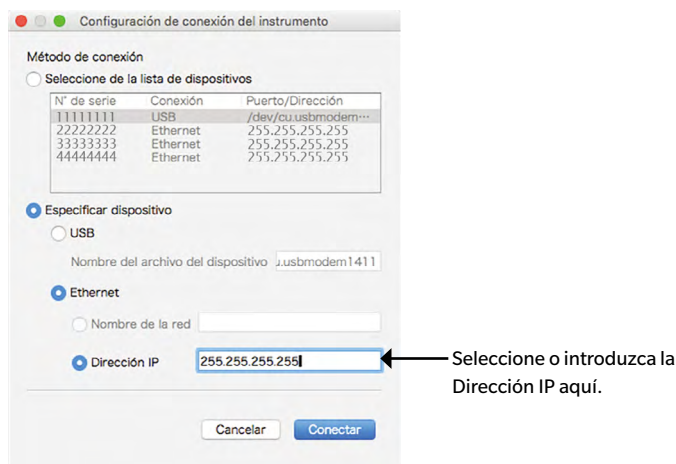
Configuración de conexión del instrumento

Método de conexión

Seleccione de la lista de dispositivos

| N° de serie | Conexión | Puerto/Dirección |
|---|---|---|
| 11111111 | USB | /dev/cu.usbmodem··· |
| 22222222 | Ethernet | 255.255.255.255 |
| 33333333 | Ethernet | 255.255.255.255 |
| 44444444 | Ethernet | 255.255.255.255 |

Especificar dispositivo

USB

Nombre del archivo del dispositivo u.usbmodem1411

Ethernet

Nombre de la red

Dirección IP 255.255.255.255

Seleccione o introduzca la Dirección IP aquí.

Cancelar Conectar